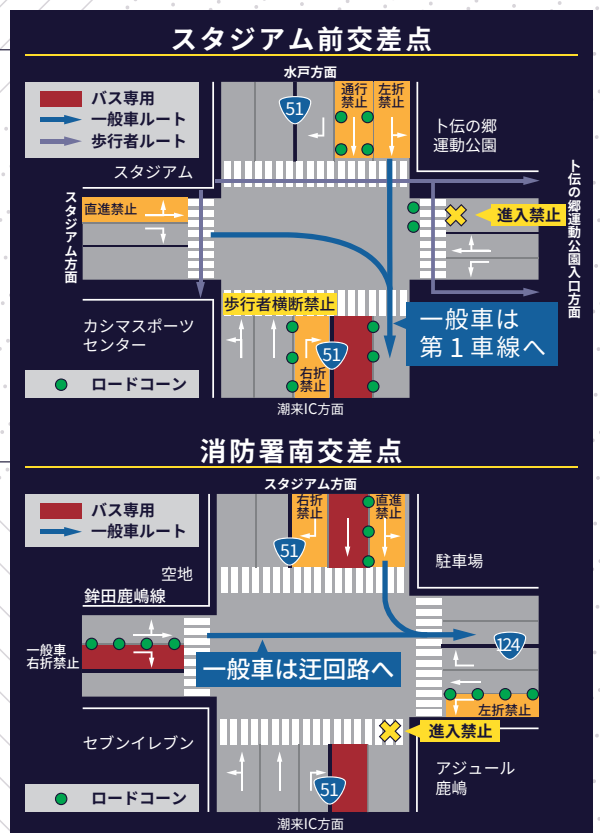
スタジアム前交差点

バス専用
一般車ルート
歩行者ルート

水戸方面
51
通行禁止
左折禁止
卜伝の郷運動公園
スタジアム
卜伝の郷運動公園入口方面
スタジアム方面
直進禁止
進入禁止
歩行者横断禁止
カシマスポーツセンター
一般車は第１車線へ
51
右折禁止
ロードコーン
潮来IC方面

消防署南交差点

バス専用
一般車ルート
スタジアム方面
右折禁止
直進禁止
51
空地
駐車場
鉾田鹿嶋線
一般車右折禁止
124
一般車は迂回路へ
左折禁止
進入禁止
セブンイレブン
アジュール鹿嶋
51
ロードコーン
潮来IC方面